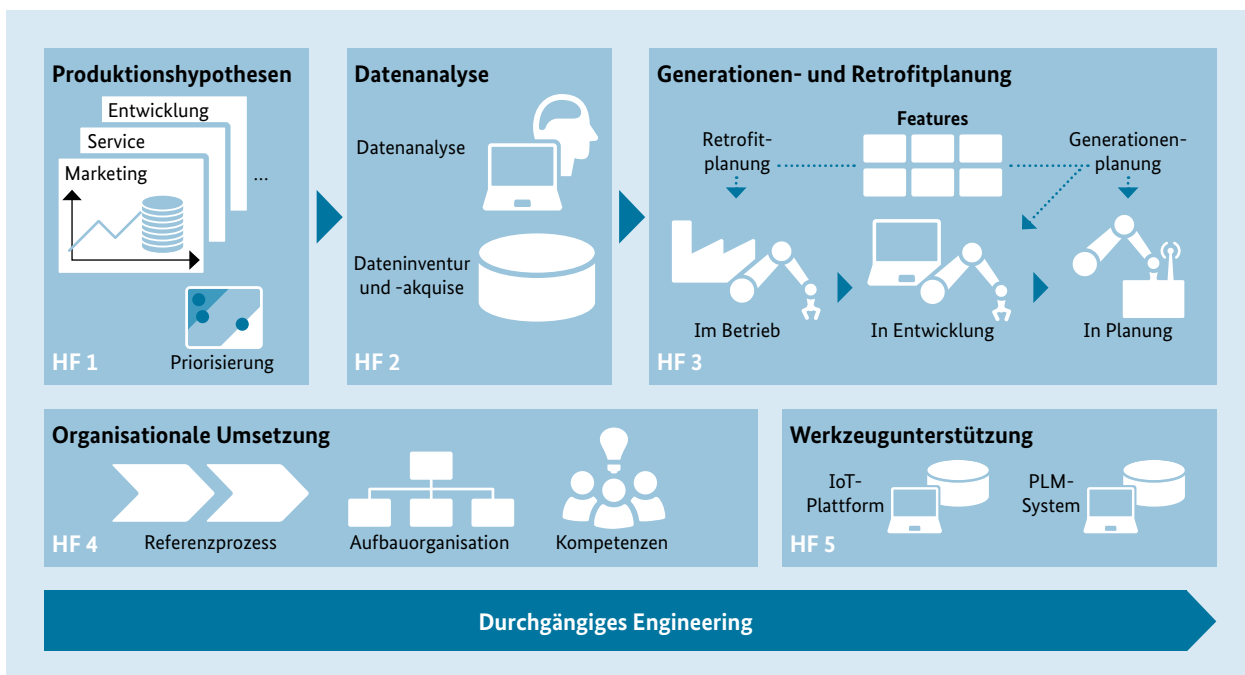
Produktionshypothesen

Entwicklung

Service

Marketing

...

Priorisierung

HF 1

Datenanalyse

Datenanalyse

Dateninventur und -akquise

HF 2

Generationen- und Retrofitplanung

Features

Retrofitplanung

Generationenplanung

Im Betrieb

In Entwicklung

In Planung

HF 3

Organisationale Umsetzung

Referenzprozess

Aufbauorganisation

Kompetenzen

HF 4

Werkzeugunterstützung

IoT-Plattform

PLM-System

HF 5

Durchgängiges Engineering